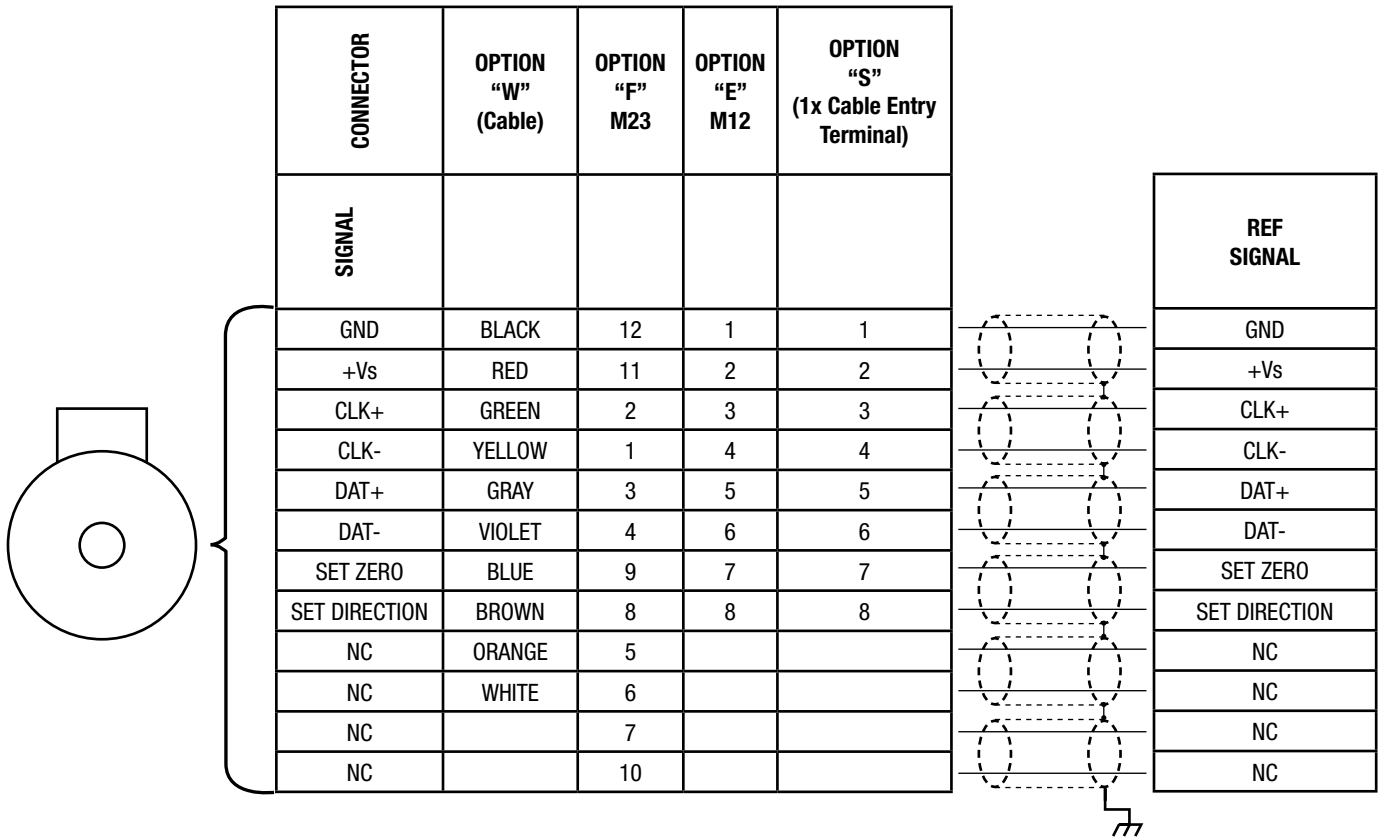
| CONNECTOR | OPTION "W" (Cable) | OPTION "F" M23 | OPTION "E" M12 | OPTION "S" (1x Cable Entry Terminal) |
|---|---|---|---|---|
| SIGNAL | | | | |
| GND | BLACK | 12 | 1 | 1 |
| +Vs | RED | 11 | 2 | 2 |
| CLK+ | GREEN | 2 | 3 | 3 |
| CLK- | YELLOW | 1 | 4 | 4 |
| DAT+ | GRAY | 3 | 5 | 5 |
| DAT- | VIOLET | 4 | 6 | 6 |
| SET ZERO | BLUE | 9 | 7 | 7 |
| SET DIRECTION | BROWN | 8 | 8 | 8 |
| NC | ORANGE | 5 | | |
| NC | WHITE | 6 | | |
| NC | | 7 | | |
| NC | | 10 | | |

| REF SIGNAL |
|---|
| GND |
| +Vs |
| CLK+ |
| CLK- |
| DAT+ |
| DAT- |
| SET ZERO |
| SET DIRECTION |
| NC |
| NC |
| NC |
| NC |